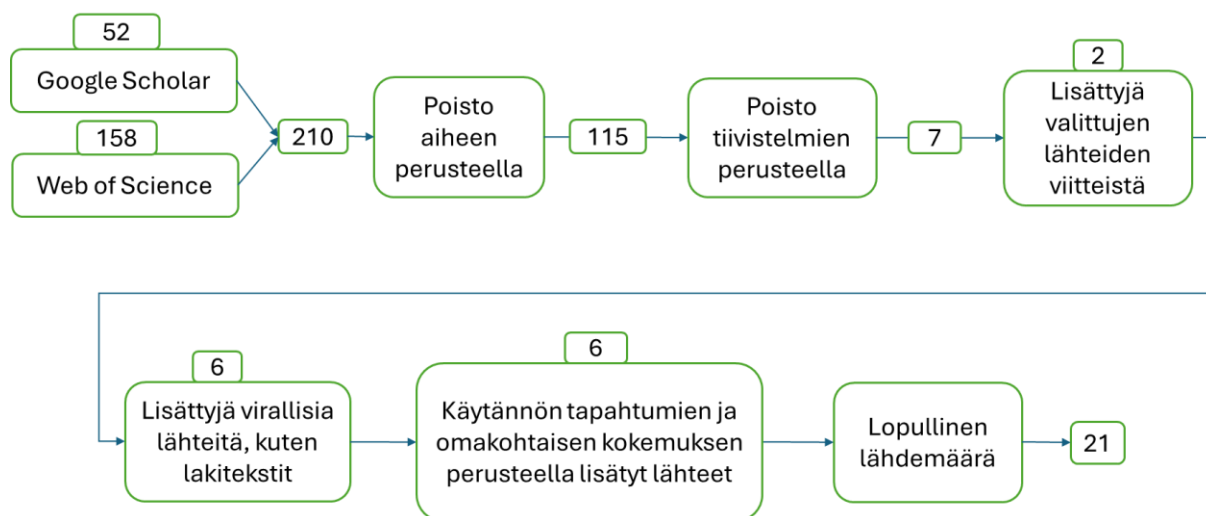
52

Google Scholar

158

Web of Science

210

Poisto aiheen perusteella

115

Poisto tiivistelmien perusteella

7

2

Lisättyjä valittujen lähteiden viitteistä

6

Lisättyjä virallisia lähteitä, kuten lakitekstit

6

Käytännön tapahtumien ja omakohtaisen kokemuksen perusteella lisätyt lähteet

Lopullinen lähdemäärä

21